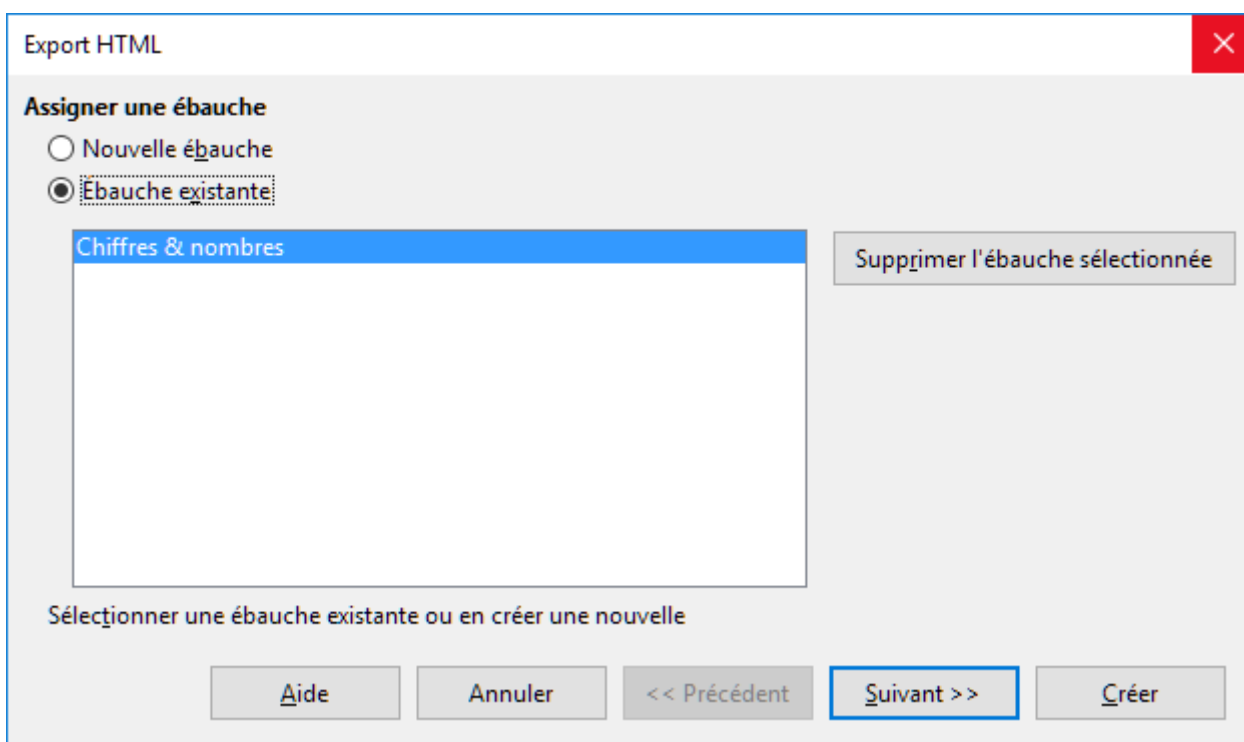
Export HTML

Assigner une ébauche

Nouvelle ébauche

Ébauche existante

Chiffres & nombres

Supprimer l'ébauche sélectionnée

Sélectionner une ébauche existante ou en créer une nouvelle

Aide

Annuler

<< Précédent

Suivant >>

Créer